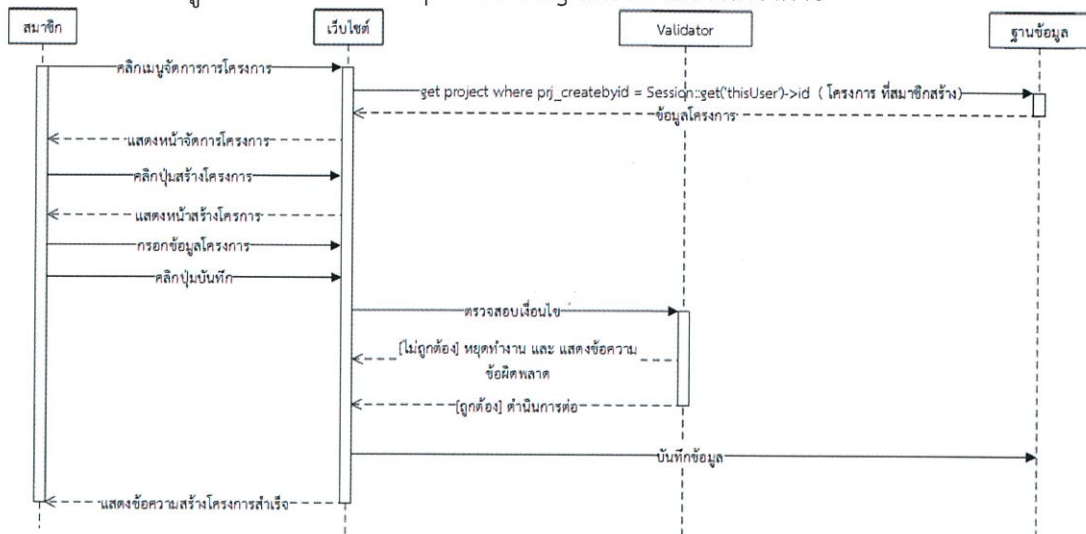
สมาชิก

เว็บไซต์

Validator

ฐานข้อมูล

คลิกเมนูจัดการการโครงการ

get project where prj_createbyid = Session::get('thisUser')->id ( โครงการ ที่สมาชิกสร้าง)

ข้อมูลโครงการ

แสดงหน้าจัดการโครงการ

คลิกปุ่มสร้างโครงการ

แสดงหน้าสร้างโครงการ

กรอกข้อมูลโครงการ

คลิกปุ่มบันทึก

ตรวจสอบเงื่อนไข

[ไม่ถูกต้อง] หยุดทำงาน และ แสดงข้อความข้อผิดพลาด

[ถูกต้อง] ดำเนินการต่อ

บันทึกข้อมูล

แสดงข้อความสร้างโครงการสำเร็จ